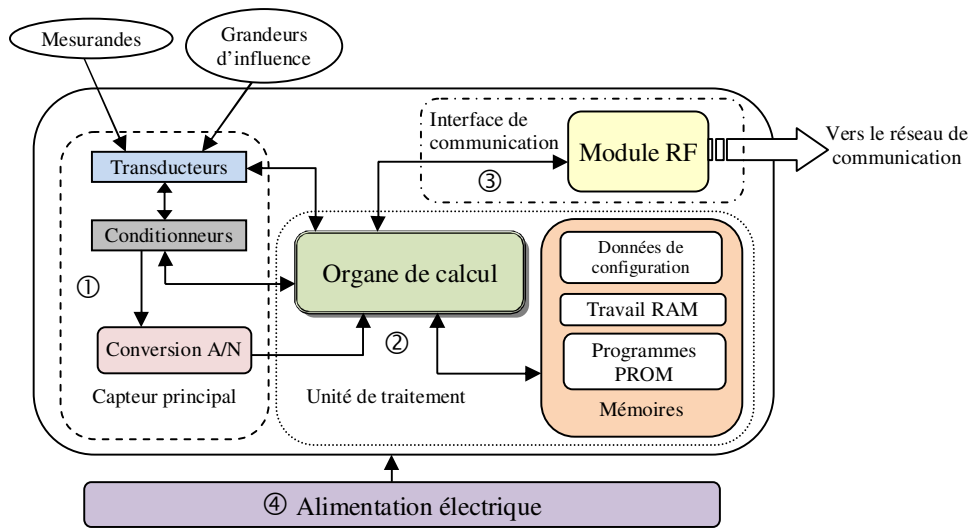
Mesurandes

Grandeurs d'influence

Interface de communication

Module RF

Vers le réseau de communication

Transducteurs

③

Conditionneurs

Organe de calcul

Données de configuration

①

Travail RAM

Conversion A/N

②

Programmes PROM

Capteur principal

Unité de traitement

Mémoires

④ Alimentation électrique